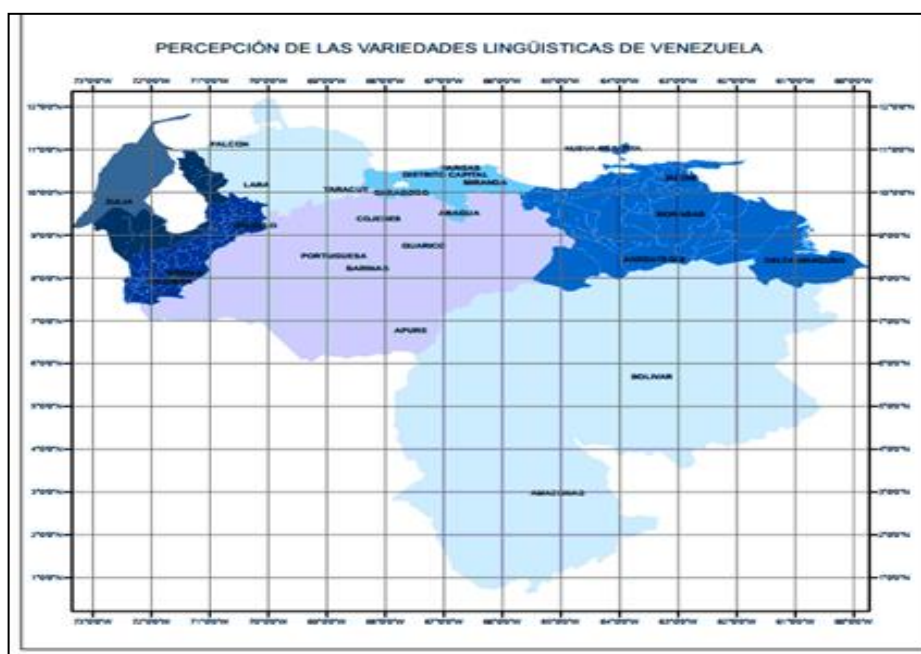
PERCEPCIÓN DE LAS VARIEDADES LINGÜÍSTICAS DE VENEZUELA

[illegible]

FALCON
LARA
ZULIA
TRUJILLO
YARACUY
CARABOBO
VARGAS
DISTRITO CAPITAL
MIRANDA
NUEVA ESPARTA
SUCRE
COJEDES
ARAGUA
MONAGAS
PORTUGUESA
GUARICO
BARINAS
ANZOATEGUI
DELTA AMACURO
MERIDA
TACHIRA
APURE
BOLIVAR
AMAZONAS